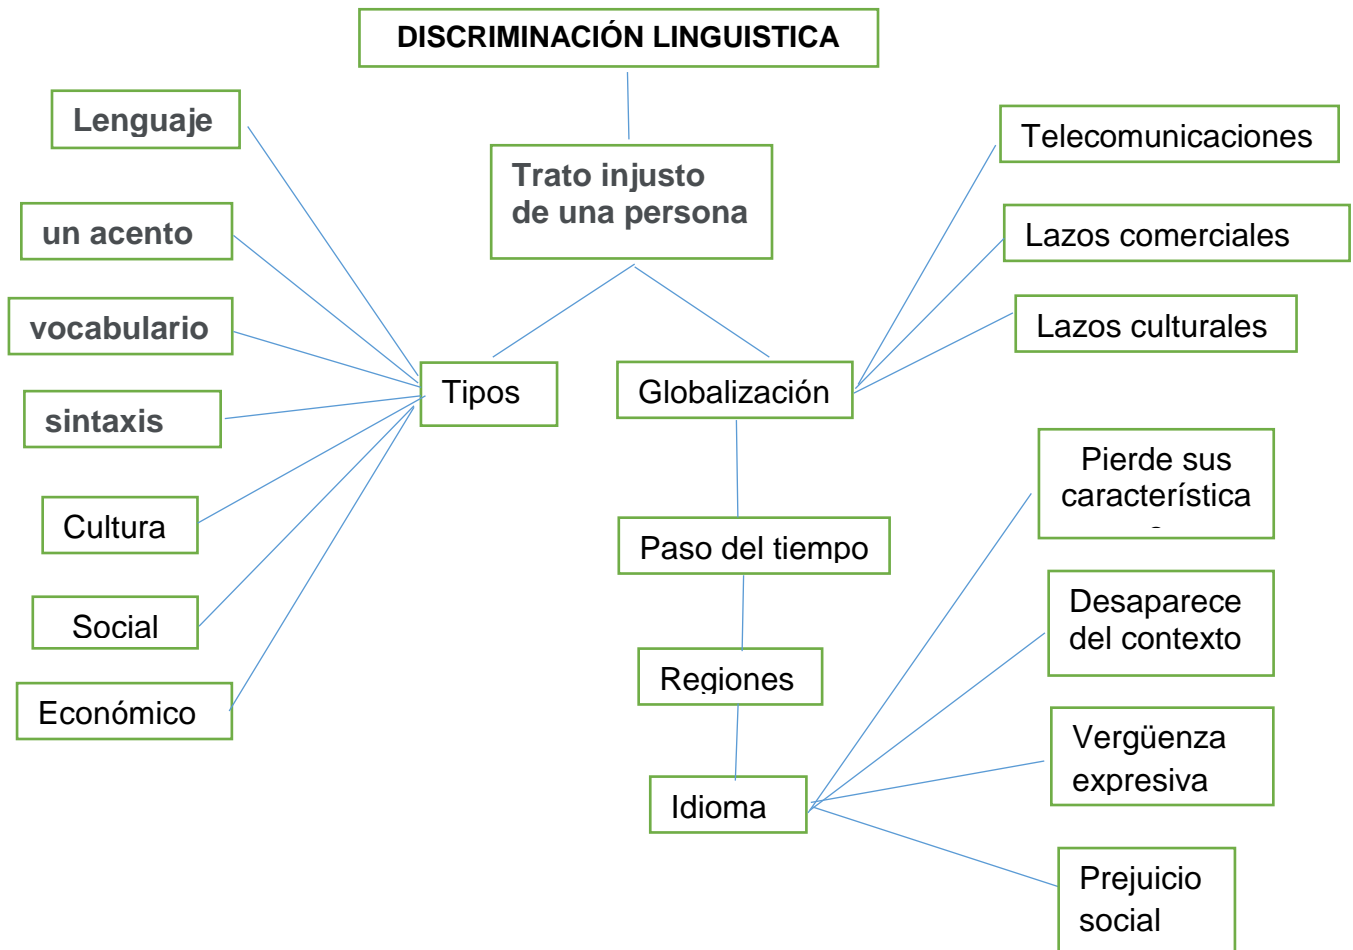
DISCRIMINACIÓN LINGUISTICA

Trato injusto de una persona

Tipos

Lenguaje

un acento

vocabulario

sintaxis

Cultura

Social

Económico

Globalización

Telecomunicaciones

Lazos comerciales

Lazos culturales

Paso del tiempo

Regiones

Idioma

Pierde sus característica

Desaparece del contexto

Vergüenza expresiva

Prejuicio social